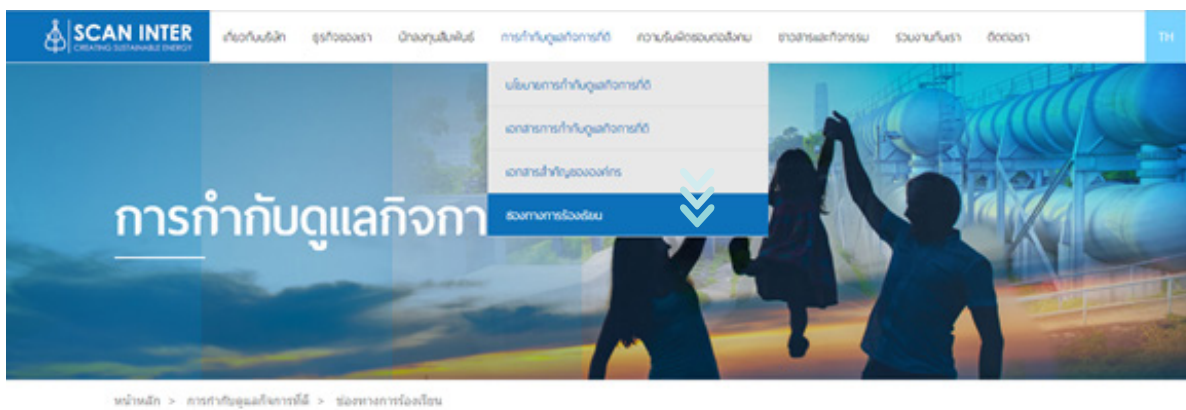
SCAN INTER
CREATING SUSTAINABLE ENERGY

เกี่ยวกับบริษัท ธุรกิจของเรา นักลงทุนสัมพันธ์ การกำกับดูแลกิจการที่ดี ความรับผิดชอบต่อสังคม ข่าวสารและกิจกรรม ร่วมงานกับเรา ติดต่อเรา TH

นโยบายการกำกับดูแลกิจการที่ดี
เอกสารการกำกับดูแลกิจการที่ดี
เอกสารสำคัญขององค์กร
ช่องทางการร้องเรียน

การกำกับดูแลกิจกา

หน้าหลัก > การกำกับดูแลกิจการที่ดี > ช่องทางการร้องเรียน